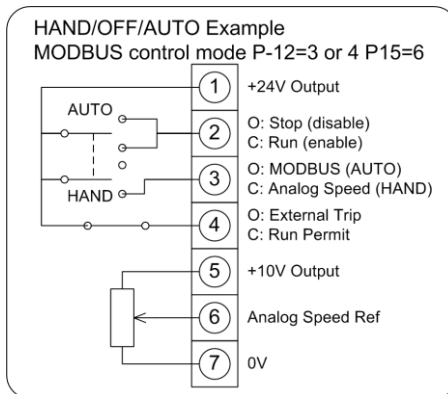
HAND/OFF/AUTO Example
MODBUS control mode P-12=3 or 4 P15=6

AUTO

HAND

1 +24V Output

2 O: Stop (disable)
C: Run (enable)

3 O: MODBUS (AUTO)
C: Analog Speed (HAND)

4 O: External Trip
C: Run Permit

5 +10V Output

6 Analog Speed Ref

7 0V